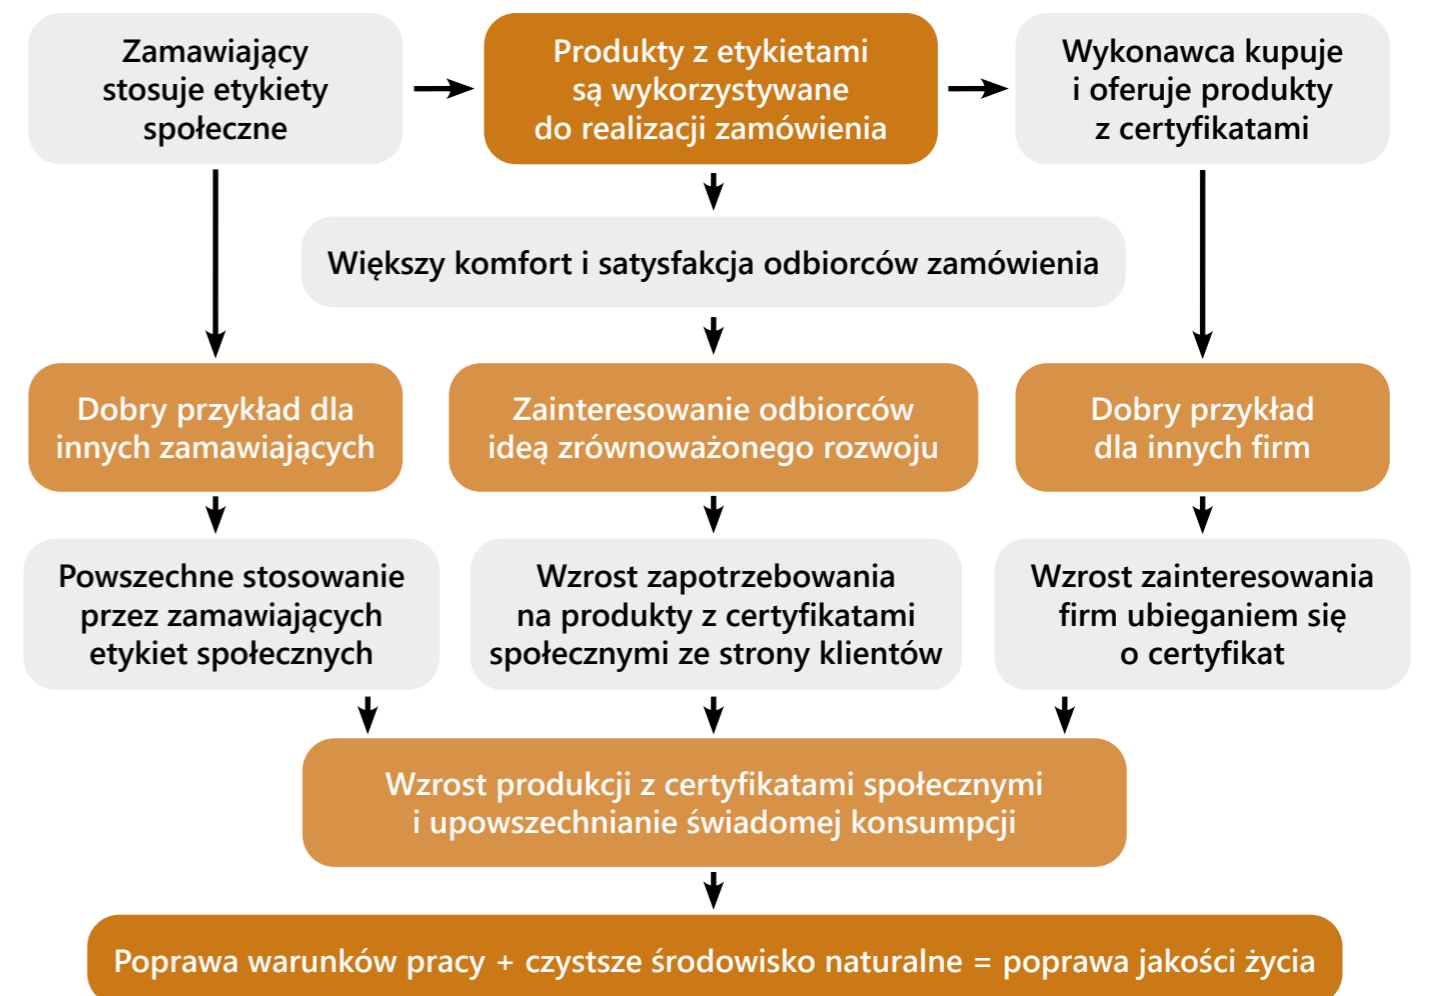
Zamawiający stosuje etykiety społeczne

Produkty z etykietami są wykorzystywane do realizacji zamówienia

Wykonawca kupuje i oferuje produkty z certyfikatami

Większy komfort i satysfakcja odbiorców zamówienia

Dobry przykład dla innych zamawiających

Zainteresowanie odbiorców ideą zrównoważonego rozwoju

Dobry przykład dla innych firm

Powszechne stosowanie przez zamawiających etykiet społecznych

Wzrost zapotrzebowania na produkty z certyfikatami społecznymi ze strony klientów

Wzrost zainteresowania firm ubieganiem się o certyfikat

Wzrost produkcji z certyfikatami społecznymi i upowszechnianie świadomej konsumpcji

Poprawa warunków pracy + czystsze środowisko naturalne = poprawa jakości życia